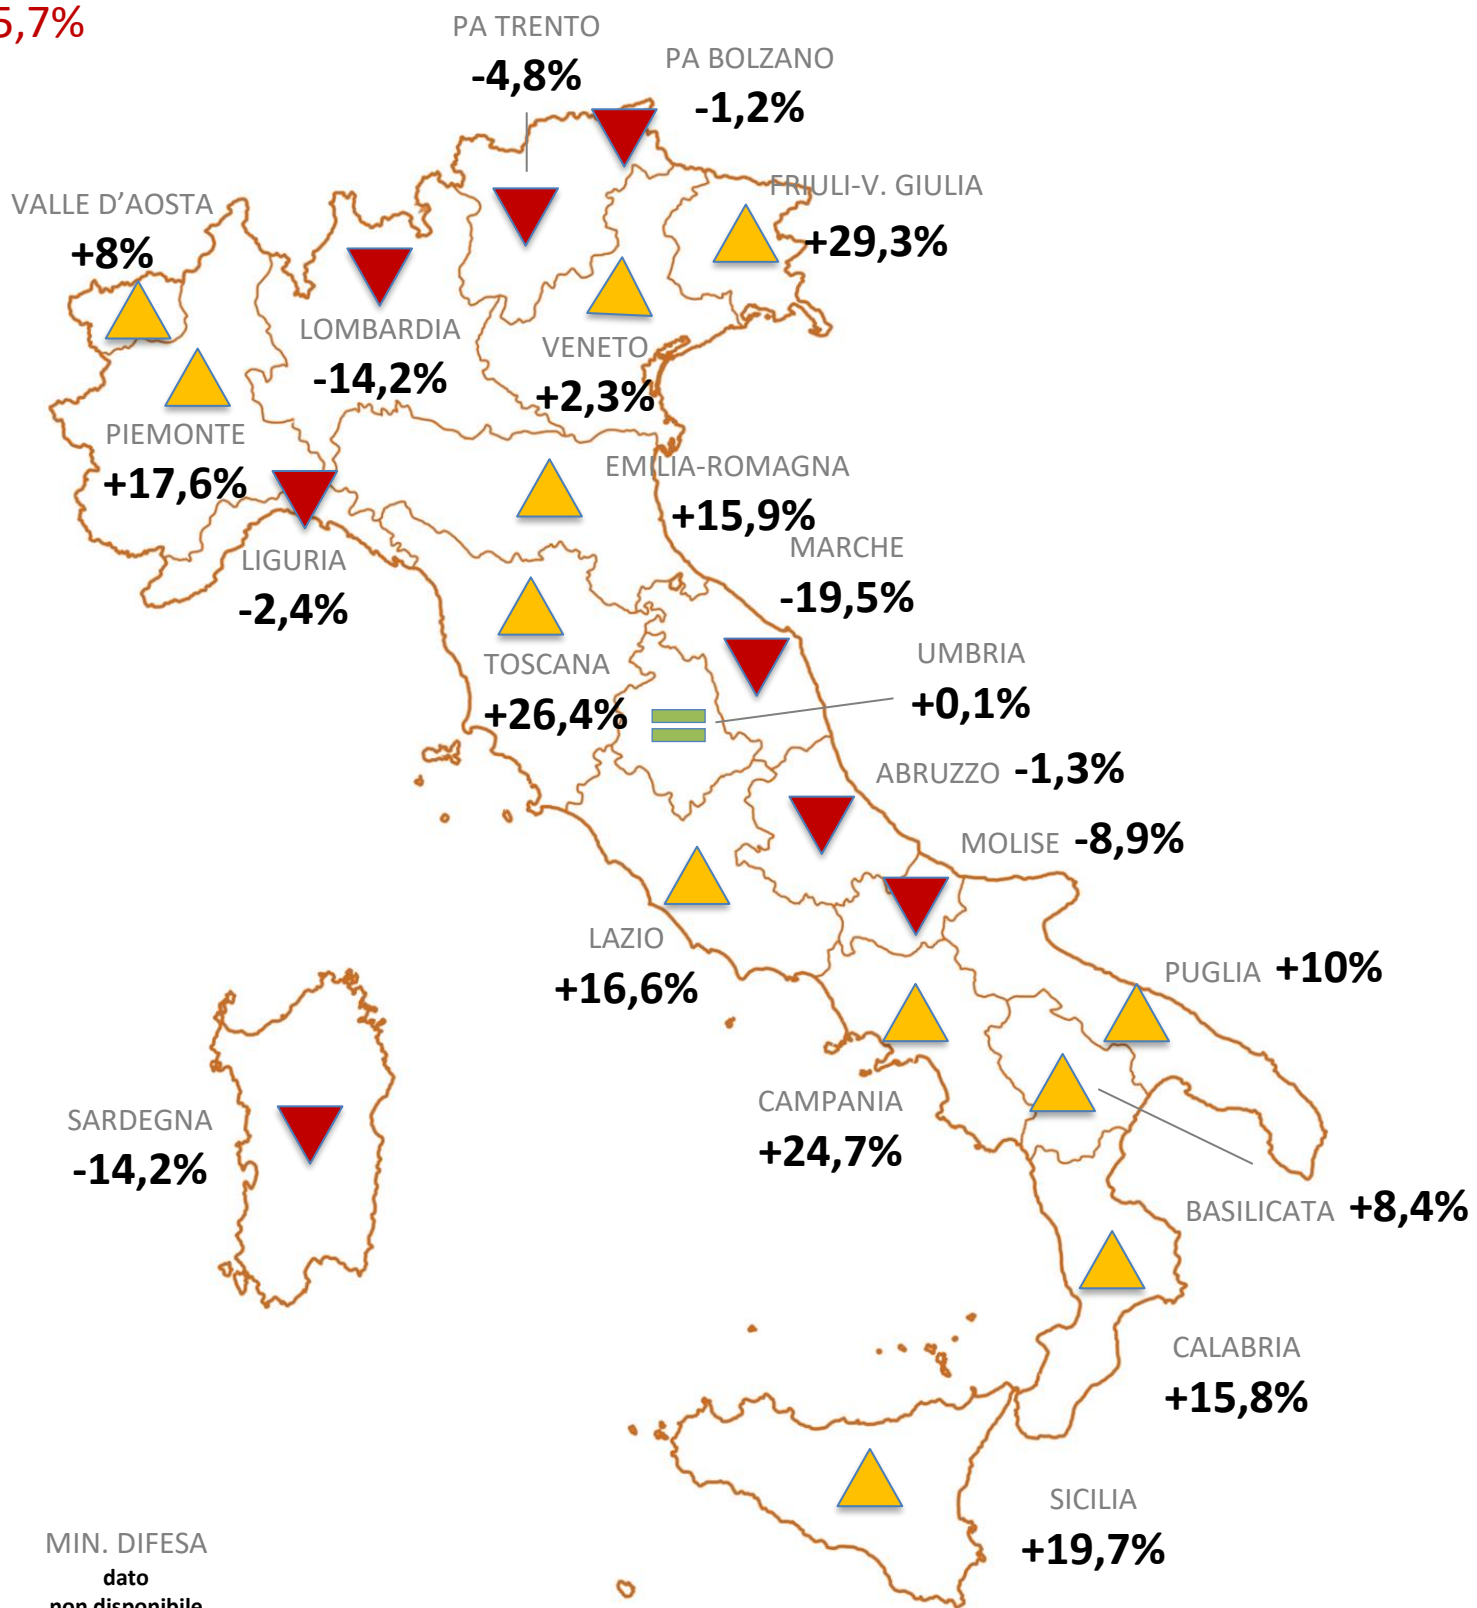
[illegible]5,7%

PA TRENTO
-4,8%

PA BOLZANO
-1,2%

FRIULI-V. GIULIA
+29,3%

VALLE D'AOSTA
+8%

LOMBARDIA
-14,2%

VENETO
+2,3%

PIEMONTE
+17,6%

EMILIA-ROMAGNA
+15,9%

LIGURIA
-2,4%

MARCHE
-19,5%

TOSCANA
+26,4%

UMBRIA
+0,1%

ABRUZZO -1,3%

MOLISE -8,9%

LAZIO
+16,6%

PUGLIA +10%

SARDEGNA
-14,2%

CAMPANIA
+24,7%

BASILICATA +8,4%

CALABRIA
+15,8%

SICILIA
+19,7%

MIN. DIFESA
dato
non disponibile